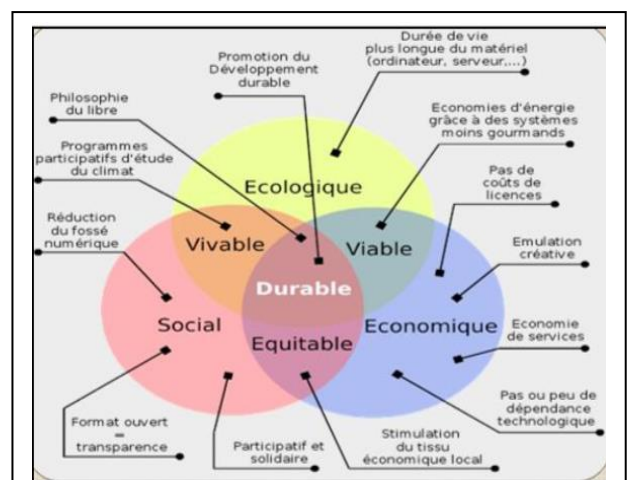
Durée de vie plus longue du matériel (ordinateur, serveur,...)

Promotion du Développement durable

Philosophie du libre

Economies d'énergie grâce à des systèmes moins gourmands

Programmes participatifs d'étude du climat

Ecologique

Pas de coûts de licences

Réduction du fossé numérique

Vivable

Viable

Emulation créative

Durable

Social

Economique

Economie de services

Equitable

Pas ou peu de dépendance technologique

Format ouvert = transparence

Participatif et solidaire

Stimulation du tissu économique local